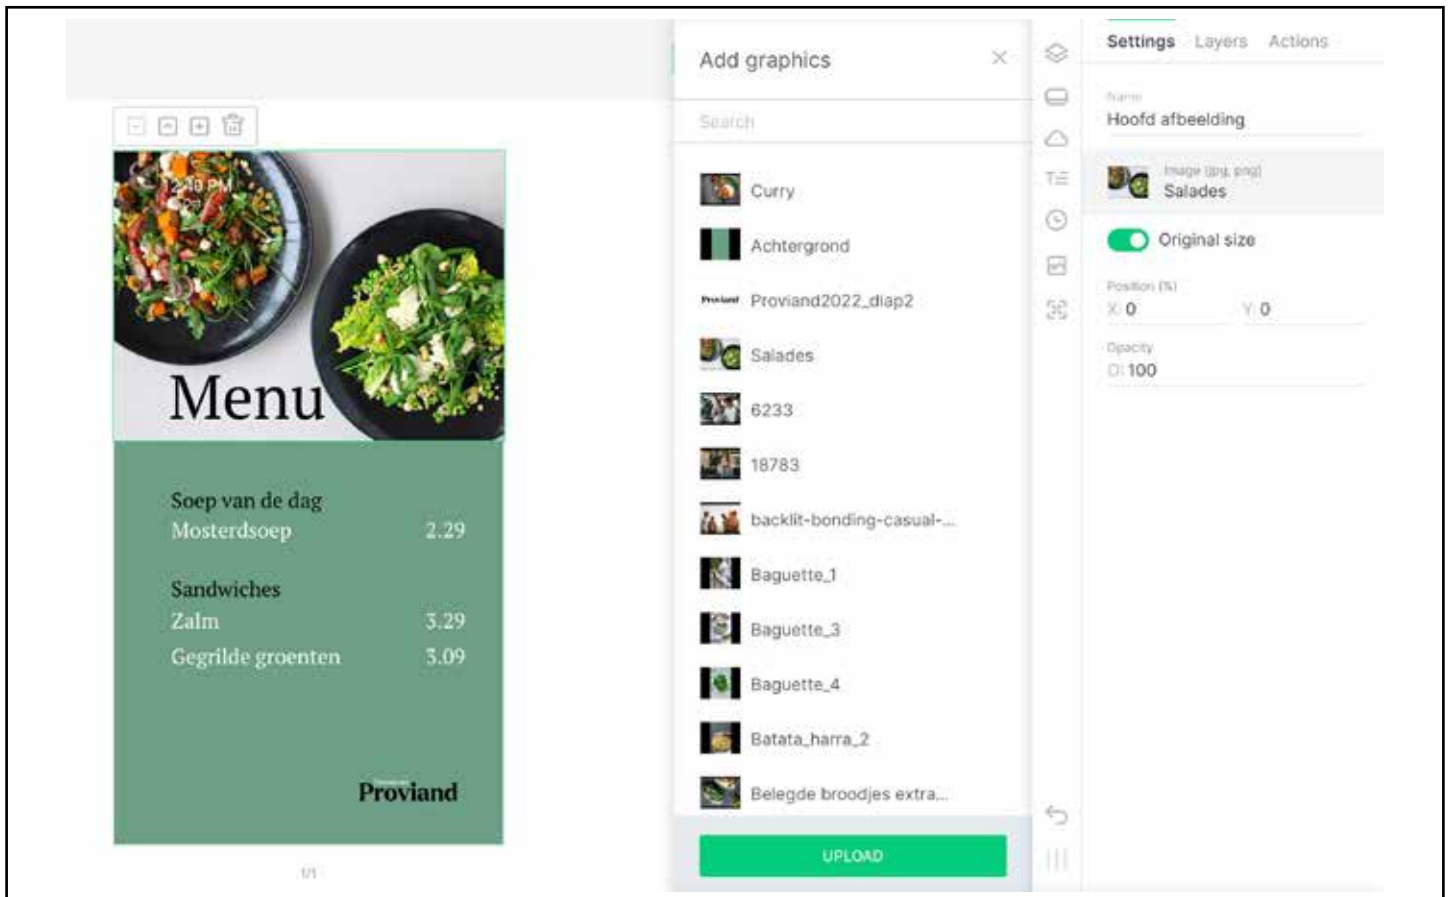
2:40 PM

Menu

Soep van de dag
Mosterdsoep 2.29

Sandwiches
Zalm 3.29
Gegrilde groenten 3.09

Proviand

1/1

Add graphics

Search

Curry
Achtergrond
Proviand2022_diap2
Salades
6233
18783
backlit-bonding-casual-...
Baguette_1
Baguette_3
Baguette_4
Batata_harra_2
Belegde broodjes extra...

UPLOAD

Settings Layers Actions

Name
Hoofd afbeelding

Image (jpg, png)
Salades

Original size

Position (%)
X: 0 Y: 0

Opacity
O: 100